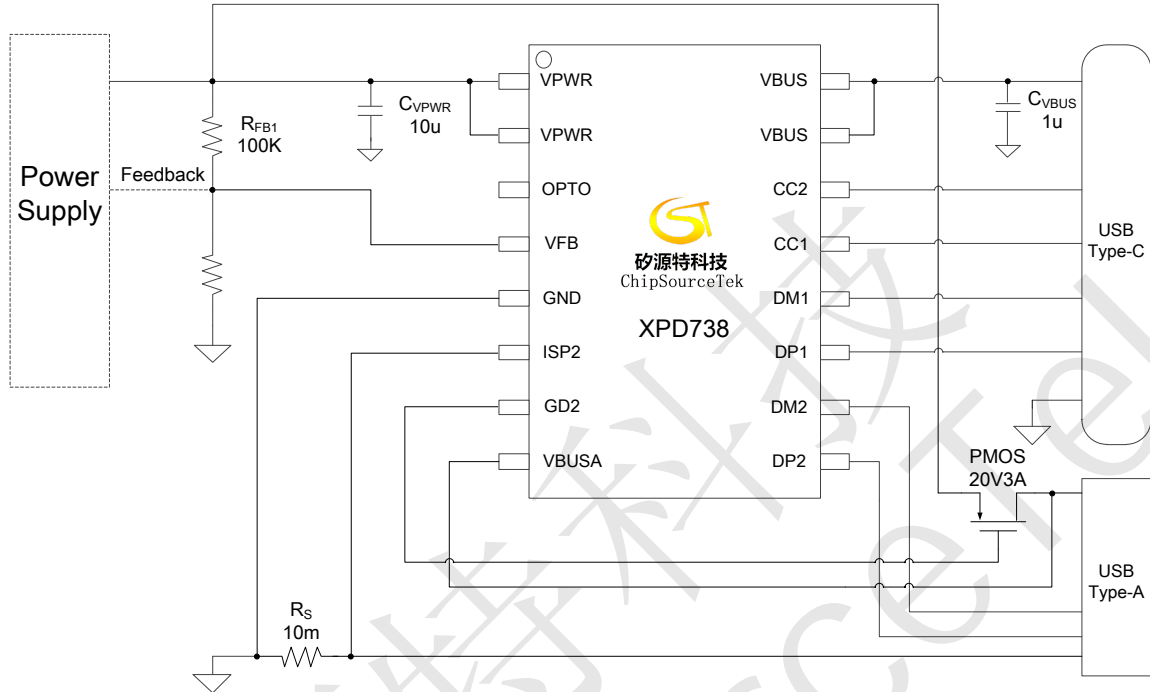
Power Supply

Feedback

$R_{FB1}$
100K

$C_{VPWR}$
10u

VPWR
VPWR
OPTO
VFB
GND
ISP2
GD2
VBUSA

VBUS
VBUS
CC2
CC1
DM1
DP1
DM2
DP2

矽源特科技
ChipSourceTek

XPD738

$C_{VBUS}$
1u

USB
Type-C

PMOS
20V3A

USB
Type-A

$R_S$
10m